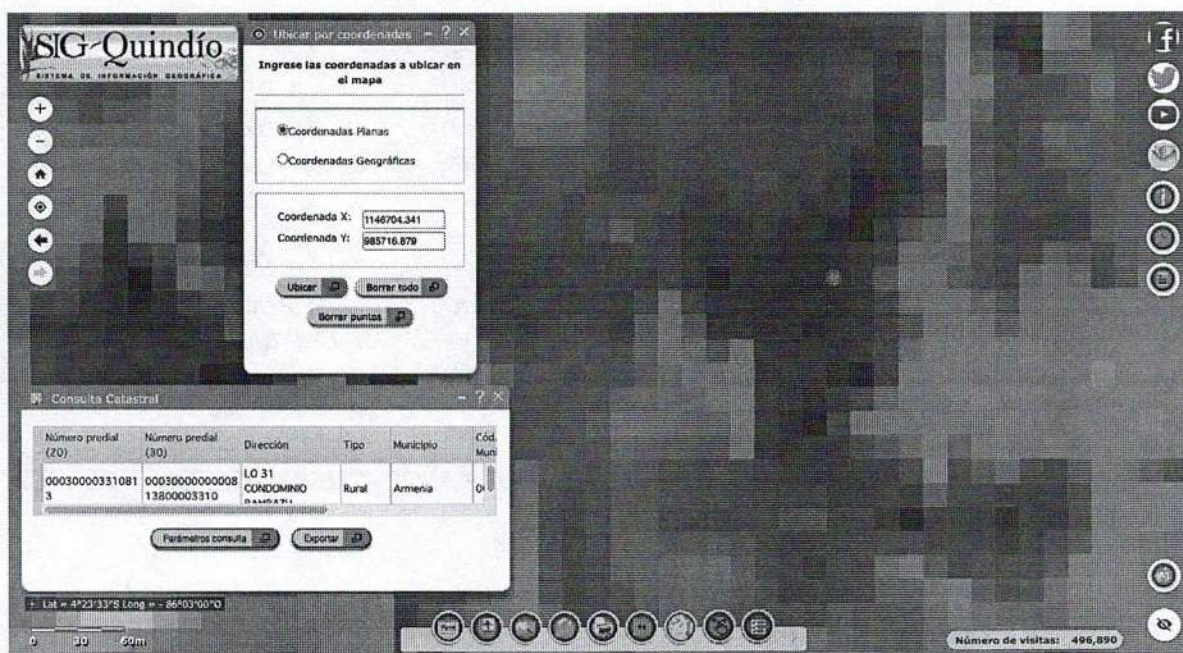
SIG-Quindío
SISTEMA DE INFORMACIÓN GEOGRÁFICA

Ubicar por coordenadas

Ingrese las coordenadas a ubicar en el mapa

Coordenadas Planas
Coordenadas Geográficas

Coordenada X: 1146704.341
Coordenada Y: 985716.879

Ubicar
Borrar todo
Borrar puntos

Consulta Catastral

| Número predial (20) | Número predial (30) | Dirección | Tipo | Municipio | Cód. Muni |
|---|---|---|---|---|---|
| 000300003310813 | 0003000000000813800003310 | LO 31 CONDOMINIO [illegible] | Rural | Armenia | 0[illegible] |

Parámetros consulta
Exportar

Lat = 4°23'33"S Long = -86°03'00"O
0 30 60m

Número de visitas: 496,890